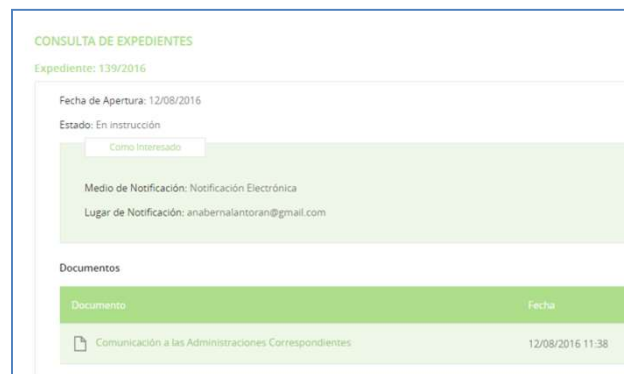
CONSULTA DE EXPEDIENTES

Expediente: 139/2016

Fecha de Apertura: 12/08/2016

Estado: En instrucción

Como Interesado

Medio de Notificación: Notificación Electrónica

Lugar de Notificación: anabernalantoran@gmail.com

Documentos

| Documento | Fecha |
|---|---|
| Comunicación a las Administraciones Correspondientes | 12/08/2016 11:38 |